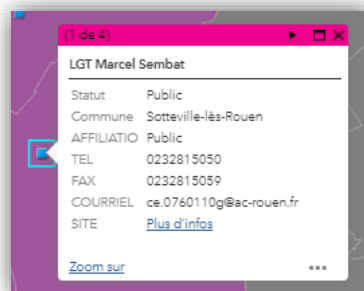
(1 de 4)

LGT Marcel Sembat

| | |
|---|---|
| Statut | Public |
| Commune | Sotteville-lès-Rouen |
| AFFILIATIO | Public |
| TEL | 0232815050 |
| FAX | 0232815059 |
| COURRIEL | ce.0760110g@ac-rouen.fr |
| SITE | Plus d'infos |

Zoom sur
•••